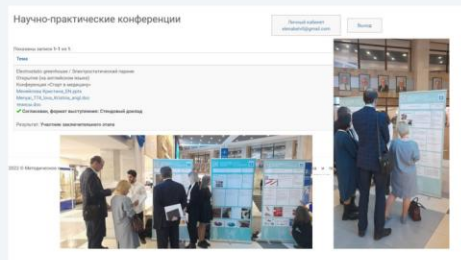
Научно-практические конференции

Личный кабинет
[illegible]@gmail.com

Выход

Показаны записи 1–1 из 1.

Тема

Electrostatic greenhouse / Электростатическая теплица
Открытие (на английском языке)
Конференция «Старт в медицину»
Михайлова Кристина_ЕН.docx
Методы_СТБ_Сила_Кристина_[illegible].doc
Чтение.doc
✔ Согласовано, формат выступления: Стендовый доклад

Результат: Участник заключительного этапа

2022 © Методический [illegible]